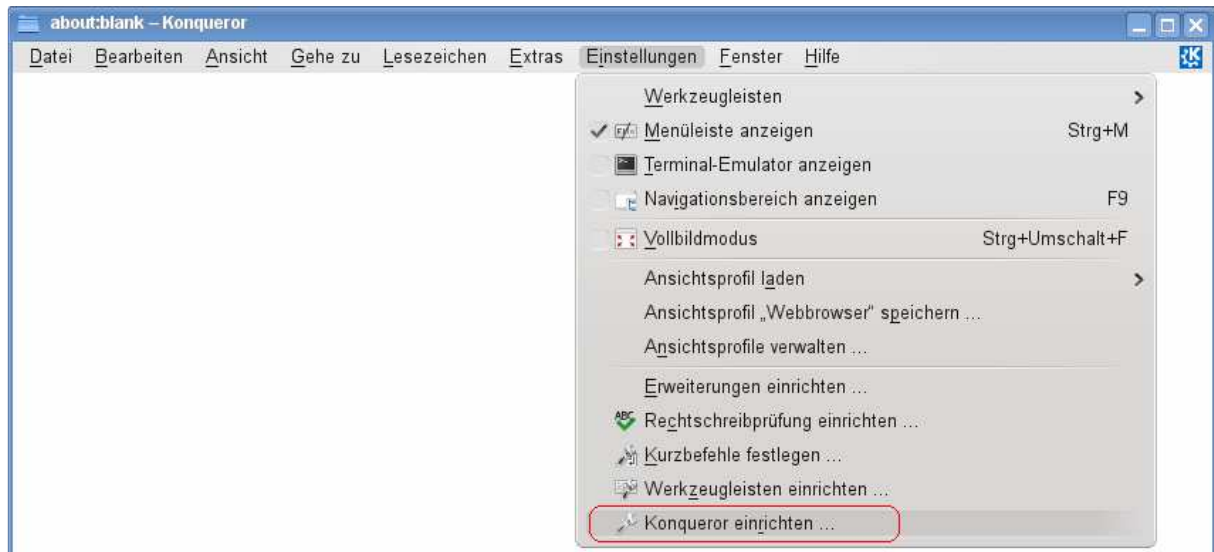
about:blank – Konqueror

Datei Bearbeiten Ansicht Gehe zu Lesezeichen Extras Einstellungen Fenster Hilfe

Werkzeugleisten
Menüleiste anzeigen Strg+M
Terminal-Emulator anzeigen
Navigationsbereich anzeigen F9
Vollbildmodus Strg+Umschalt+F
Ansichtsprofil laden
Ansichtsprofil „Webbrowser" speichern ...
Ansichtsprofile verwalten ...
Erweiterungen einrichten ...
Rechtschreibprüfung einrichten ...
Kurzbefehle festlegen ...
Werkzeugleisten einrichten ...
Konqueror einrichten ...